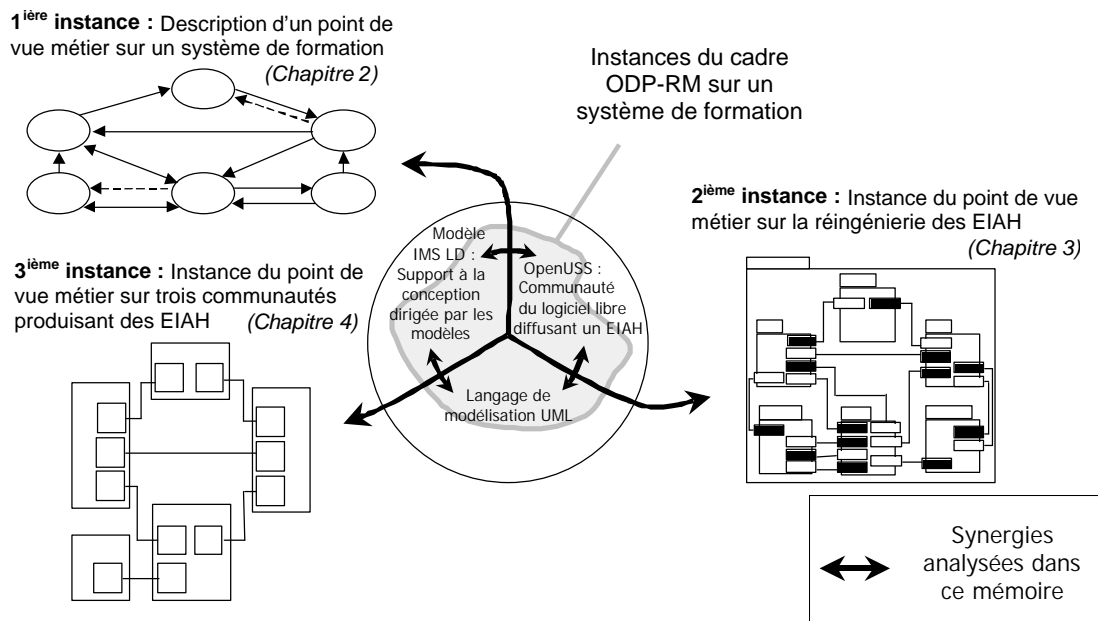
$1^{ière}$ **instance :** Description d'un point de vue métier sur un système de formation *(Chapitre 2)*

Instances du cadre ODP-RM sur un système de formation

$2^{ième}$ **instance :** Instance du point de vue métier sur la réingénierie des EIAH *(Chapitre 3)*

$3^{ième}$ **instance :** Instance du point de vue métier sur trois communautés produisant des EIAH *(Chapitre 4)*

Modèle IMS LD : Support à la conception dirigée par les modèles

OpenUSS : Communauté du logiciel libre diffusant un EIAH

Langage de modélisation UML

Synergies analysées dans ce mémoire